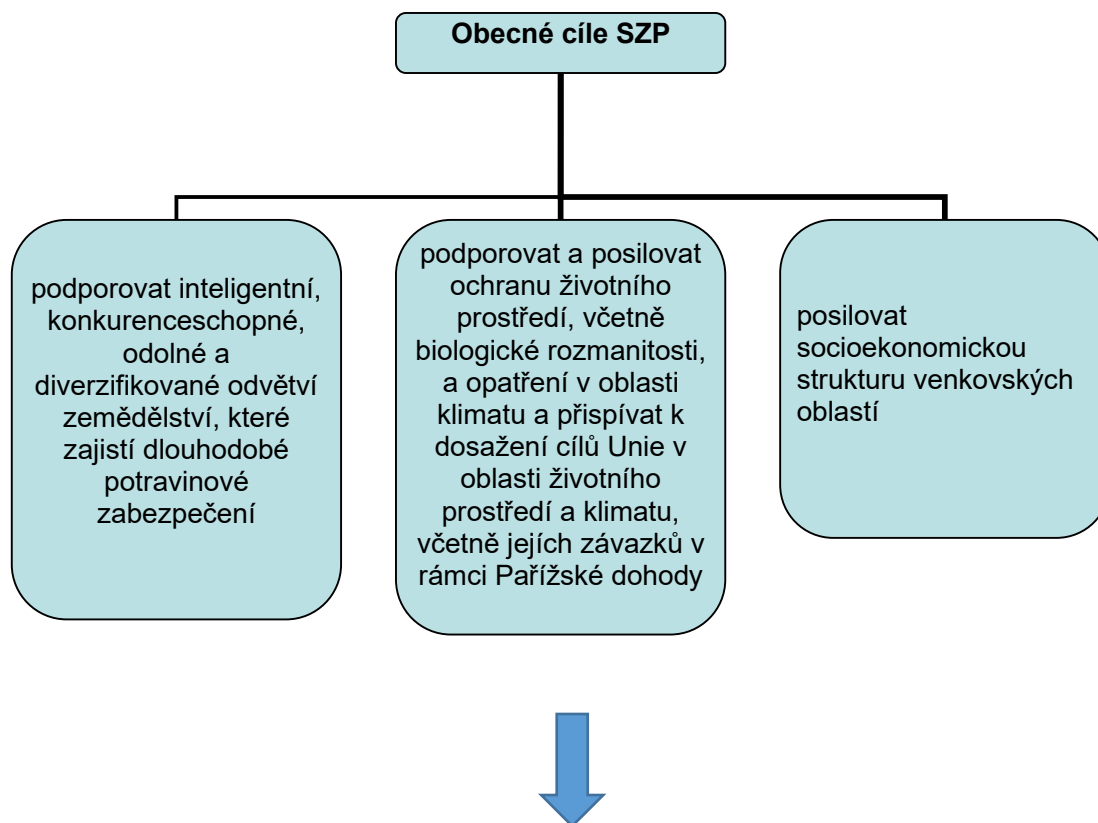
Obecné cíle SZP

podporovat inteligentní, konkurenceschopné, odolné a diverzifikované odvětví zemědělství, které zajistí dlouhodobé potravinové zabezpečení

podporovat a posilovat ochranu životního prostředí, včetně biologické rozmanitosti, a opatření v oblasti klimatu a přispívat k dosažení cílů Unie v oblasti životního prostředí a klimatu, včetně jejích závazků v rámci Pařížské dohody

posilovat socioekonomickou strukturu venkovských oblastí